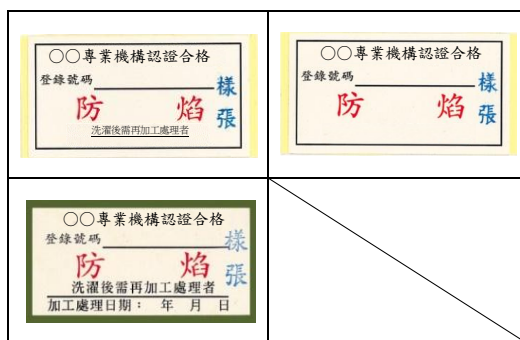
| | |
|---|---|
| ○○專業機構認證合格<br>登錄號碼 ________ 樣<br>防 焰 張<br>洗濯後需再加工處理者 | ○○專業機構認證合格<br>登錄號碼 ________ 樣<br>防 焰 張 |
| ○○專業機構認證合格<br>登錄號碼 ________ 樣<br>防 焰 張<br>洗濯後需再加工處理者<br>加工處理日期： 年 月 日 | |